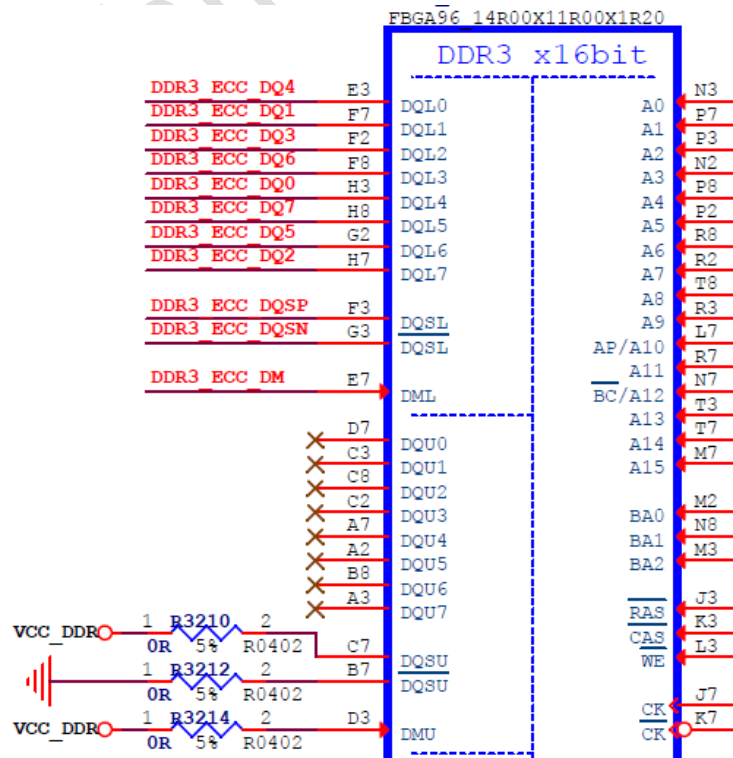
FBGA96_14R00X11R00X1R20

DDR3 x16bit

DDR3_ECC_DQ4 E3 DQL0
DDR3_ECC_DQ1 F7 DQL1
DDR3_ECC_DQ3 F2 DQL2
DDR3_ECC_DQ6 F8 DQL3
DDR3_ECC_DQ0 H3 DQL4
DDR3_ECC_DQ7 H8 DQL5
DDR3_ECC_DQ5 G2 DQL6
DDR3_ECC_DQ2 H7 DQL7

DDR3_ECC_DQSP F3 DQSL
DDR3_ECC_DQSN G3 $\overline{DQSL}$

DDR3_ECC_DM E7 DML

D7 DQU0
C3 DQU1
C8 DQU2
C2 DQU3
A7 DQU4
A2 DQU5
B8 DQU6
A3 DQU7

VCC_DDR 1 R3210 2 0R 5% R0402 C7 DQSU
1 R3212 2 0R 5% R0402 B7 $\overline{DQSU}$
VCC_DDR 1 R3214 2 0R 5% R0402 D3 DMU

A0 N3
A1 P7
A2 P3
A3 N2
A4 P8
A5 P2
A6 R8
A7 R2
A8 T8
A9 R3
AP/A10 L7
A11 R7
$\overline{BC}$/A12 N7
A13 T3
A14 T7
A15 M7

BA0 M2
BA1 N8
BA2 M3

$\overline{RAS}$ J3
$\overline{CAS}$ K3
$\overline{WE}$ L3

CK J7
$\overline{CK}$ K7